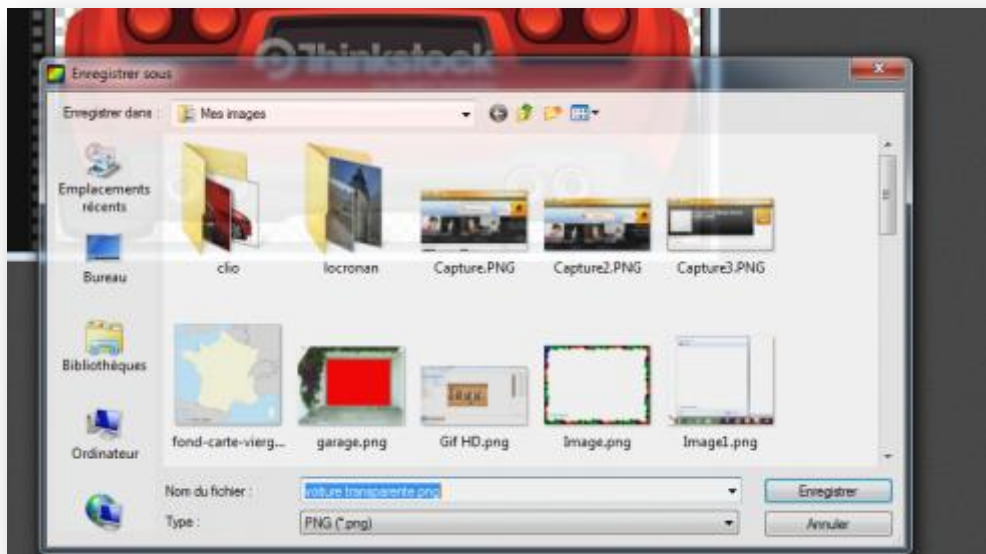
Thinkstock

Enregistrer sous

Enregistrer dans : Mes images

Emplacements récents

Bureau

Bibliothèques

Ordinateur

clio

locronan

Capture.PNG

Capture2.PNG

Capture3.PNG

fond-carte-vierg...

garage.png

Gif HD.png

Image.png

Image1.png

Nom du fichier : voiture transparente.png

Type : PNG (*.png)

Enregistrer

Annuler